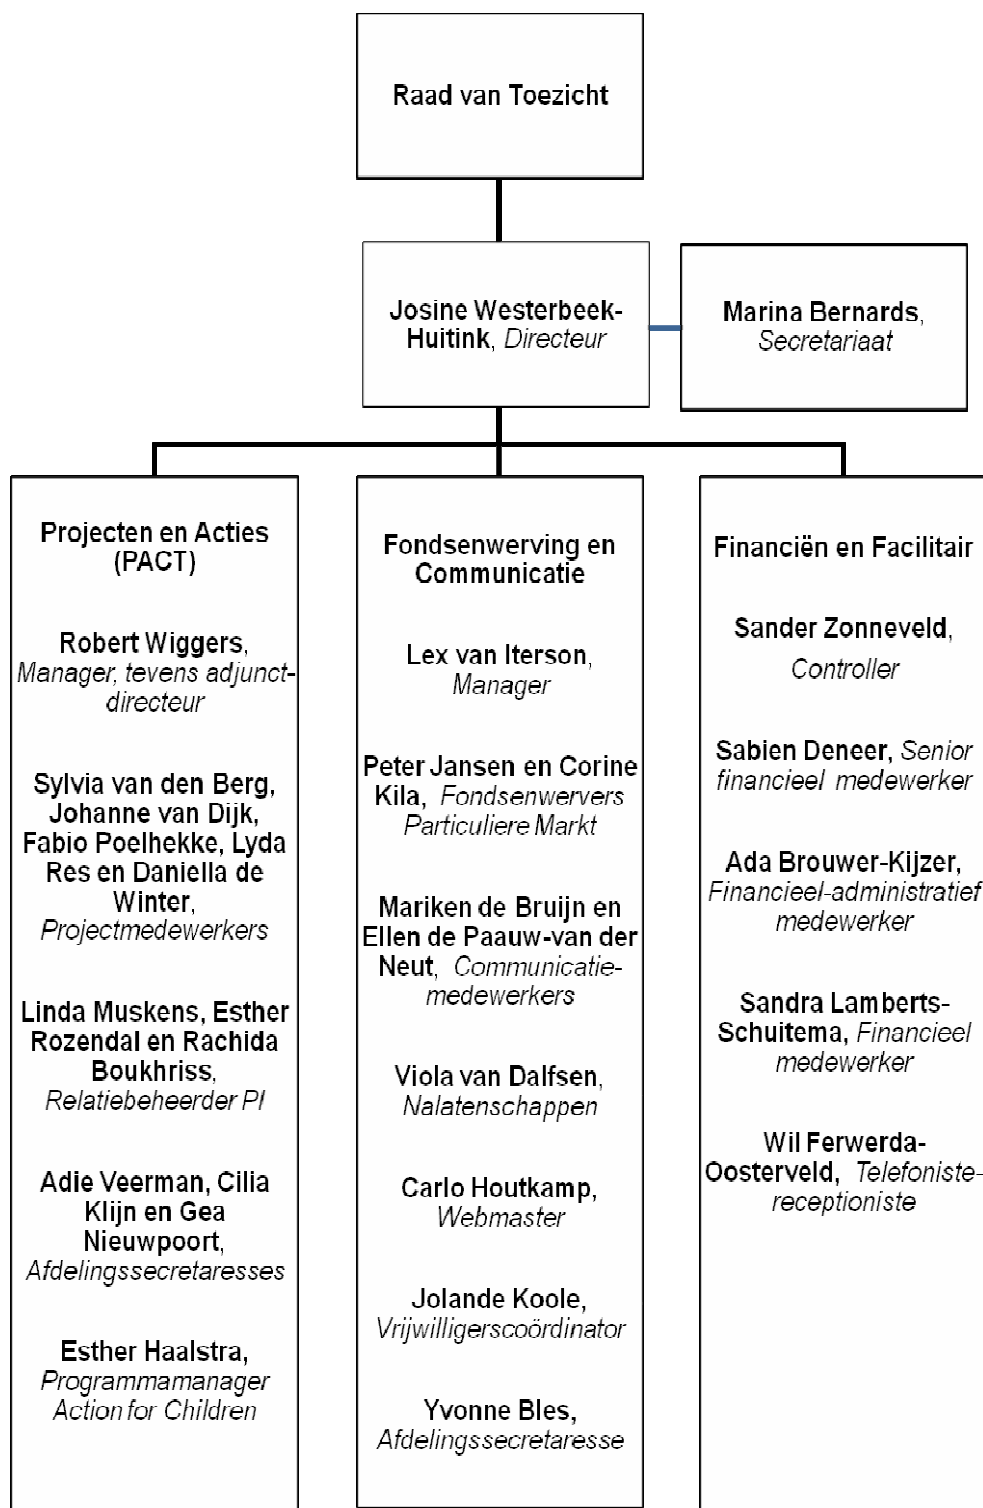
Raad van Toezicht

Josine Westerbeek-Huitink, Directeur

Marina Bernards, Secretariaat

Projecten en Acties (PACT)

Robert Wiggers, Manager, tevens adjunct-directeur

Sylvia van den Berg, Johanne van Dijk, Fabio Poelhekke, Lyda Res en Daniella de Winter, Projectmedewerkers

Linda Muskens, Esther Rozendal en Rachida Boukhriss, Relatiebeheerder PI

Adie Veerman, Cilia Klijn en Gea Nieuwpoort, Afdelingssecretaresses

Esther Haalstra, Programmamanager Action for Children

Fondsenwerving en Communicatie

Lex van Iterson, Manager

Peter Jansen en Corine Kila, Fondsenwervers Particuliere Markt

Mariken de Bruijn en Ellen de Paauw-van der Neut, Communicatie-medewerkers

Viola van Dalfsen, Nalatenschappen

Carlo Houtkamp, Webmaster

Jolande Koole, Vrijwilligerscoördinator

Yvonne Bles, Afdelingssecretaresse

Financiën en Facilitair

Sander Zonneveld, Controller

Sabien Deneer, Senior financieel medewerker

Ada Brouwer-Kijzer, Financieel-administratief medewerker

Sandra Lamberts-Schuitema, Financieel medewerker

Wil Ferwerda-Oosterveld, Telefoniste-receptioniste